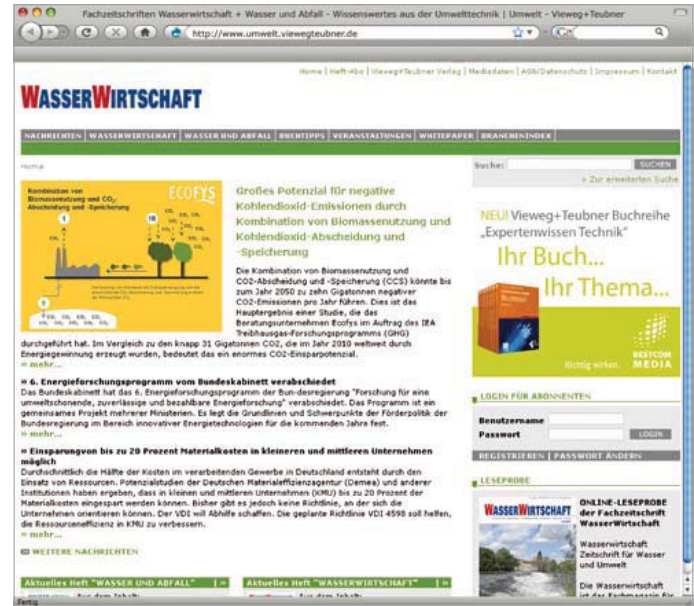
Fachzeitschriften Wasserwirtschaft + Wasser und Abfall - Wissenswertes aus der Umwelttechnik | Umwelt - Vieweg+Teubner

http://www.umwelt.viewegteubner.de

Home | Heft-Abo | Vieweg+Teubner Verlag | Mediadaten | AGB/Datenschutz | Impressum | Kontakt

WASSERWIRTSCHAFT

NACHRICHTEN | WASSERWIRTSCHAFT | WASSER UND ABFALL | BUCHTIPPS | VERANSTALTUNGEN | WHITEPAPER | BRANCHENINDEX

Home

Suche: SUCHEN

» Zur erweiterten Suche

Kombination von Biomassenutzung und $CO_2$-Abscheidung und -Speicherung

ECOFYS

Großes Potenzial für negative Kohlendioxid-Emissionen durch Kombination von Biomassenutzung und Kohlendioxid-Abscheidung und -Speicherung

Die Kombination von Biomassenutzung und CO2-Abscheidung und -Speicherung (CCS) könnte bis zum Jahr 2050 zu zehn Gigatonnen negativer CO2-Emissionen pro Jahr führen. Dies ist das Hauptergebnis einer Studie, die das Beratungsunternehmen Ecofys im Auftrag des IEA Treibhausgas-Forschungsprogramms (GHG) durchgeführt hat. Im Vergleich zu den knapp 31 Gigatonnen CO2, die im Jahr 2010 weltweit durch Energiegewinnung erzeugt wurden, bedeutet das ein enormes CO2-Einsparpotenzial.
» mehr...

» 6. Energieforschungsprogramm vom Bundeskabinett verabschiedet
Das Bundeskabinett hat das 6. Energieforschungsprogramm der Bun-desregierung "Forschung für eine umweltschonende, zuverlässige und bezahlbare Energieforschung" verabschiedet. Das Programm ist ein gemeinsames Projekt mehrerer Ministerien. Es legt die Grundlinien und Schwerpunkte der Förderpolitik der Bundesregierung im Bereich innovativer Energietechnologien für die kommenden Jahre fest.
» mehr...

» Einsparungen von bis zu 20 Prozent Materialkosten in kleineren und mittleren Unternehmen möglich
Durchschnittlich die Hälfte der Kosten im verarbeitenden Gewerbe in Deutschland entsteht durch den Einsatz von Ressourcen. Potenzialstudien der Deutschen Materialeffizienzagentur (Demea) und anderer Institutionen haben ergeben, dass in kleinen und mittleren Unternehmen (KMU) bis zu 20 Prozent der Materialkosten eingespart werden können. Bisher gibt es jedoch keine Richtlinie, an der sich die Unternehmen orientieren können. Der VDI will Abhilfe schaffen. Die geplante Richtlinie VDI 4598 soll helfen, die Ressourceneffizienz in KMU zu verbessern.
» mehr...

WEITERE NACHRICHTEN

Aktuelles Heft "WASSER UND ABFALL"

Aktuelles Heft "WASSERWIRTSCHAFT"

NEU! Vieweg+Teubner Buchreihe „Expertenwissen Technik"

Ihr Buch...

Ihr Thema...

BESTCOM MEDIA

Richtig wirken.

LOGIN FÜR ABONNENTEN

Benutzername

Passwort

LOGIN

REGISTRIEREN | PASSWORT ÄNDERN

LESEPROBE

WASSERWIRTSCHAFT

ONLINE-LESEPROBE der Fachzeitschrift WasserWirtschaft

Wasserwirtschaft Zeitschrift für Wasser und Umwelt

Die Wasserwirtschaft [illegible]

Fertig